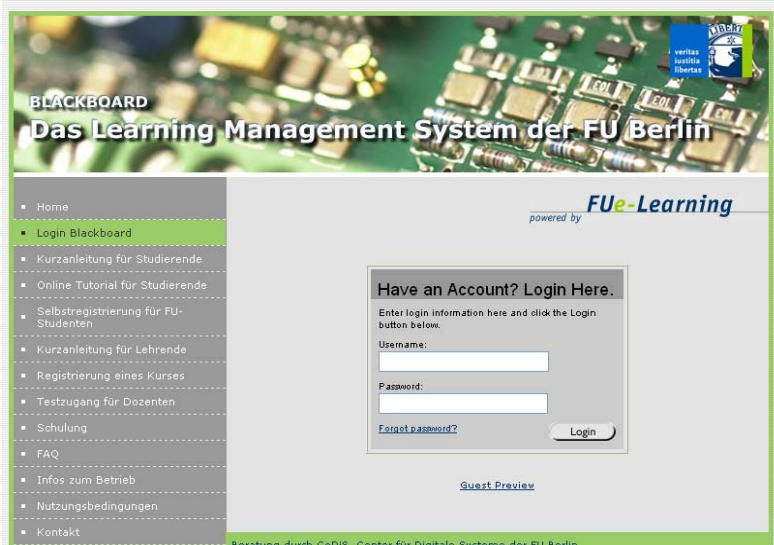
BLACKBOARD
Das Learning Management System der FU Berlin

veritas iustitia libertas

LIBERTAS

Home
Login Blackboard
Kurzanleitung für Studierende
Online Tutorial für Studierende
Selbstregistrierung für FU-Studenten
Kurzanleitung für Lehrende
Registrierung eines Kurses
Testzugang für Dozenten
Schulung
FAQ
Infos zum Betrieb
Nutzungsbedingungen
Kontakt

powered by FUe-Learning

Have an Account? Login Here.
Enter login information here and click the Login button below.
Username:
Password:
Forgot password?
Login

Guest Preview

Beratung durch CeDiS, Center für Digitale Systeme der FU Berlin